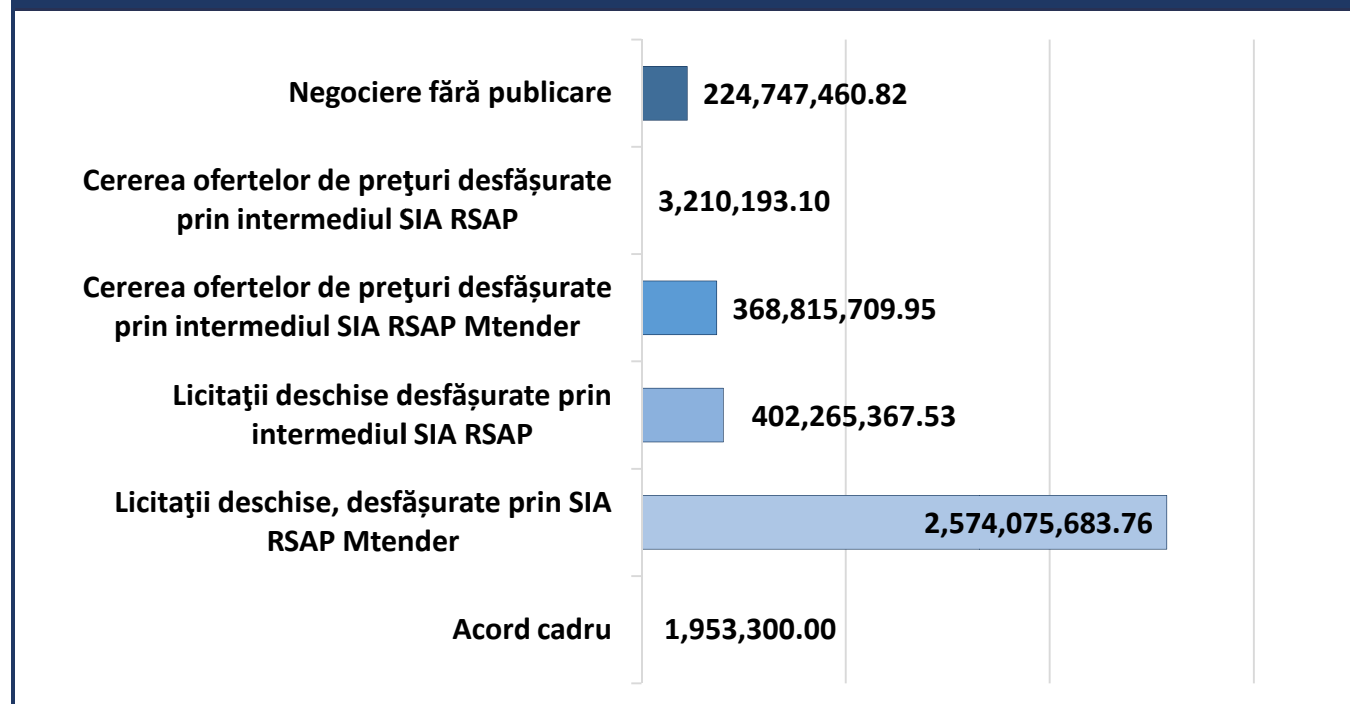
Negociere fără publicare
224,747,460.82

Cererea ofertelor de preţuri desfăşurate prin intermediul SIA RSAP
3,210,193.10

Cererea ofertelor de preţuri desfăşurate prin intermediul SIA RSAP Mtender
368,815,709.95

Licitaţii deschise desfăşurate prin intermediul SIA RSAP
402,265,367.53

Licitaţii deschise, desfăşurate prin SIA RSAP Mtender
2,574,075,683.76

Acord cadru
1,953,300.00